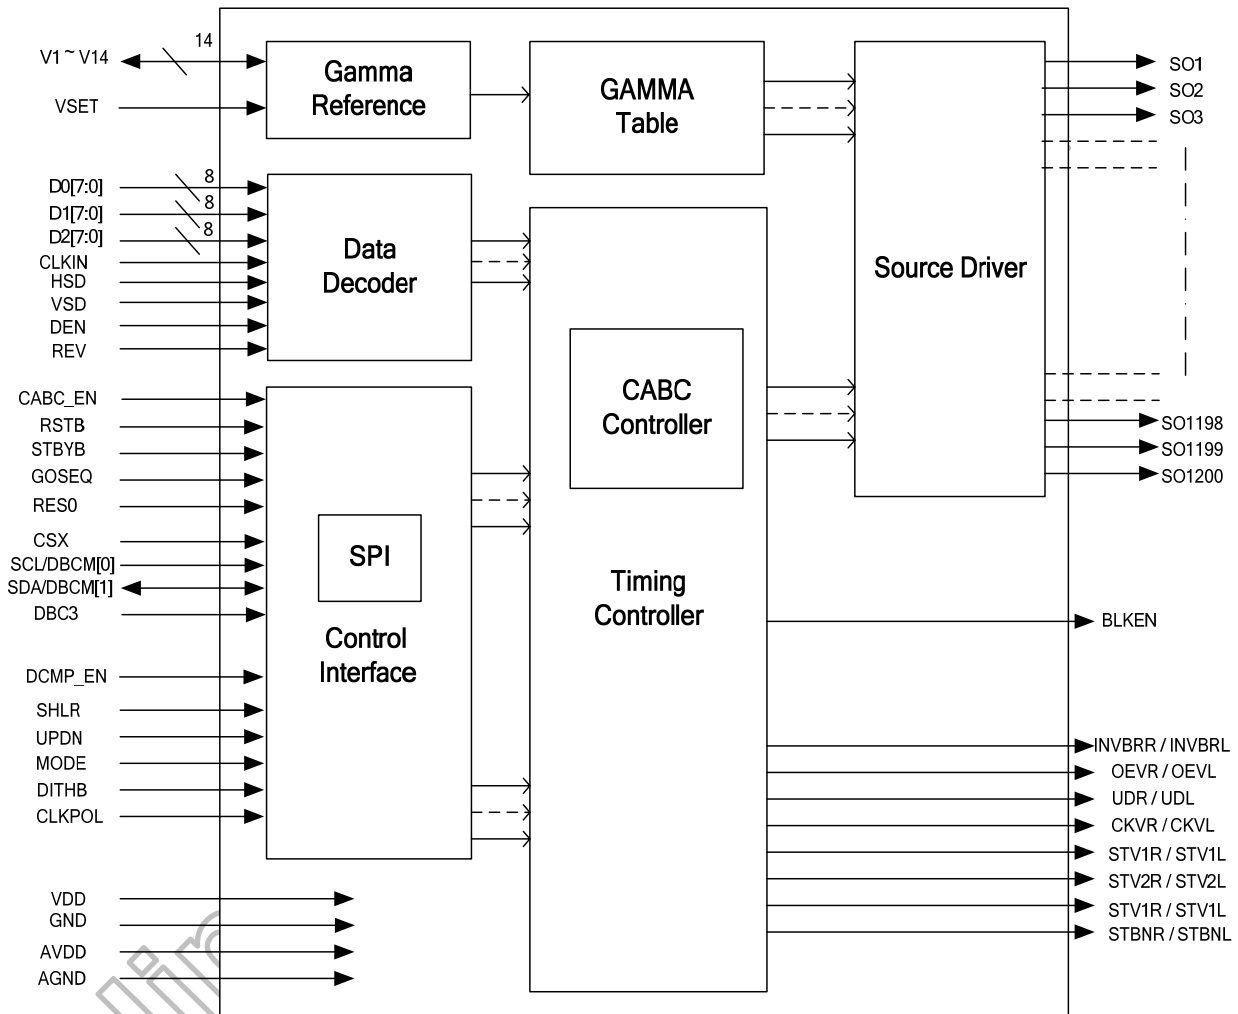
V1 ~ V14
14
VSET
Gamma Reference
GAMMA Table
Source Driver
SO1
SO2
SO3
D0[7:0]
8
D1[7:0]
8
D2[7:0]
8
CLKIN
HSD
VSD
DEN
REV
Data Decoder
CABC Controller
SO1198
SO1199
SO1200
CABC_EN
RSTB
STBYB
GOSEQ
RES0
CSX
SCL/DBCM[0]
SDA/DBCM[1]
DBC3
SPI
Control Interface
Timing Controller
BLKEN
DCMP_EN
SHLR
UPDN
MODE
DITHB
CLKPOL
INVBRR / INVBRL
OEVR / OEVL
UDR / UDL
CKVR / CKVL
STV1R / STV1L
STV2R / STV2L
STV1R / STV1L
STBNR / STBNL
VDD
GND
AVDD
AGND